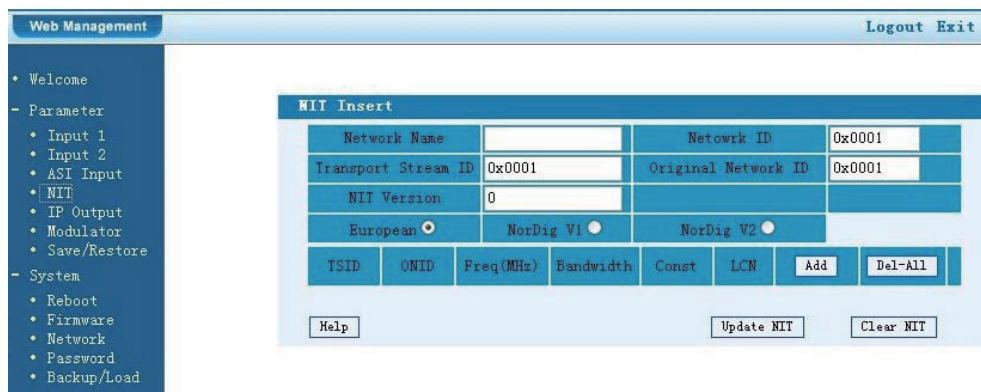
Web Management

Logout Exit

• Welcome
- Parameter
• Input 1
• Input 2
• ASI Input
• NIT
• IP Output
• Modulator
• Save/Restore
- System
• Reboot
• Firmware
• Network
• Password
• Backup/Load

NIT Insert

| Network Name | | Netowrk ID | 0x0001 |
|---|---|---|---|
| Transport Stream ID | 0x0001 | Original Network ID | 0x0001 |
| NIT Version | 0 | | |
| European | NorDig V1 | NorDig V2 | |

| TSID | ONID | Freq(MHz) | Bandwidth | Const | LCN | Add | Del-All |
|---|---|---|---|---|---|---|---|

Help

Update NIT

Clear NIT